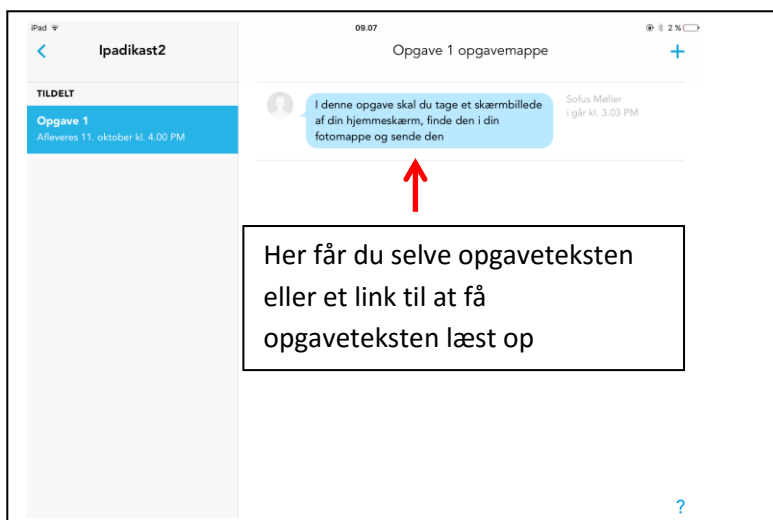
iPad

09.07

2 %

<

Ipadikast2

Opgave 1 opgavemappe

+

TILDELT

Opgave 1
Afleveres 11. oktober kl. 4.00 PM

I denne opgave skal du tage et skærmbillede af din hjemmeskærm, finde den i din fotomappe og sende den

Sofus Møller
i går kl. 3.03 PM

Her får du selve opgaveteksten eller et link til at få opgaveteksten læst op

?